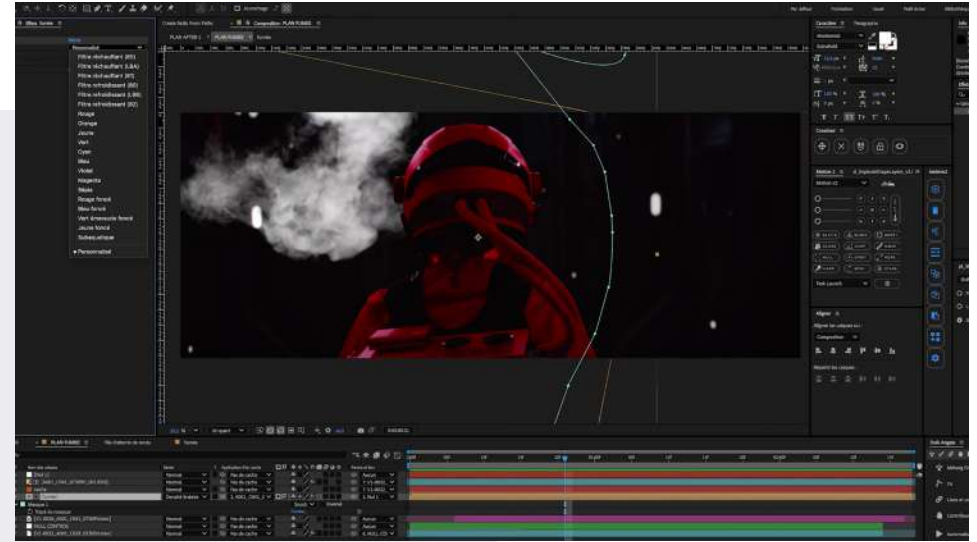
Personnalisé
Filtre réchauffant (85)
Filtre réchauffant (LBA)
Filtre réchauffant (81)
Filtre refroidissant (80)
Filtre refroidissant (LBB)
Filtre refroidissant (82)
Rouge
Orange
Jaune
Vert
Cyan
Bleu
Violet
Magenta
Sépia
Rouge foncé
Bleu foncé
Vert émeraude foncé
Jaune foncé
Subaquatique
• Personnalisé

Composition PLAN FUMEE
PLAN APRES 1
PLAN FUMEE
fumée

Caractère
Paragraphe
Aligner
Aligner les calques sur :
Composition
Répartir les calques :

PLAN FUMEE
File d'attente de rendu
fumée
Nom des calques
Mode
Normal
Normal
Normal
Densité linéaire
Pas de cache
Pas de cache
Pas de cache
Aucun(e)
Masque 1
Tracé du masque
NULL CONTROL
Sub Angels